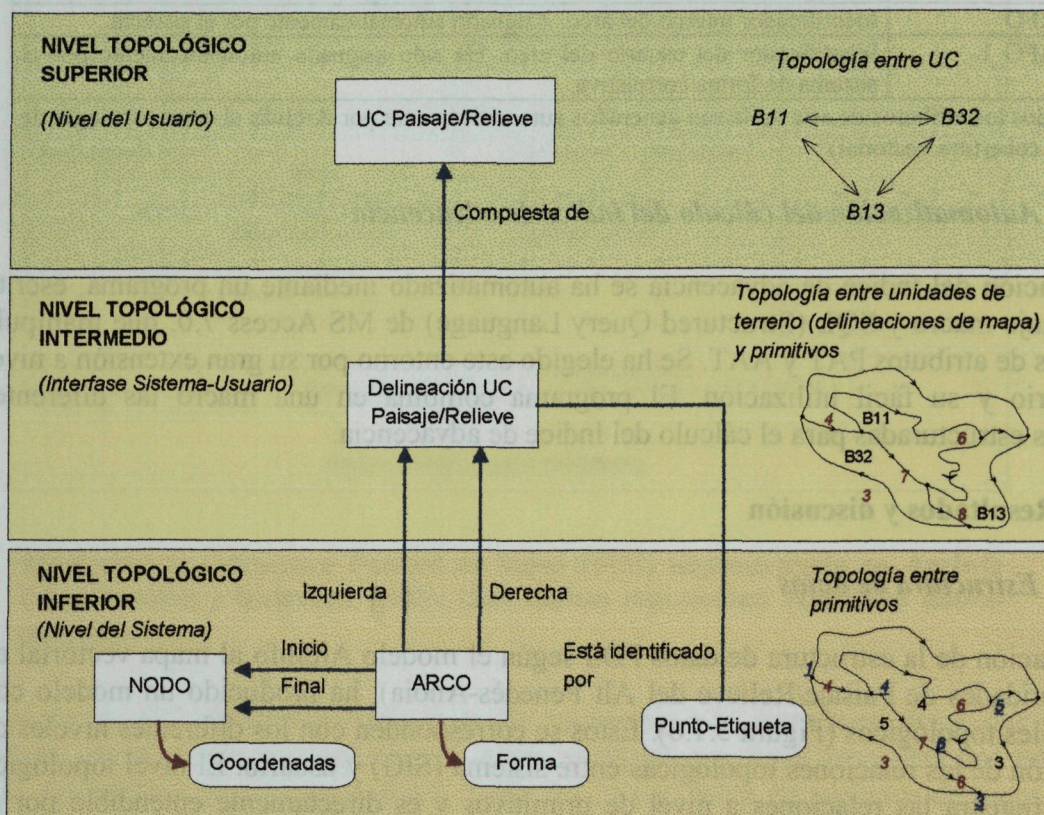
NIVEL TOPOLÓGICO SUPERIOR
(Nivel del Usuario)

UC Paisaje/Relieve

Topología entre UC

B11 B32

B13

Compuesta de

NIVEL TOPOLÓGICO INTERMEDIO
(Interfase Sistema-Usuario)

Delineación UC Paisaje/Relieve

Topología entre unidades de terreno (delineaciones de mapa) y primitivos

4 B11
B32 6
7
3
8 B13

NIVEL TOPOLÓGICO INFERIOR
(Nivel del Sistema)

Izquierda

Derecha

Topología entre primitivos

Inicio
Final

NODO

ARCO

Está identificado por

Punto-Etiqueta

Coordenadas

Forma

1
4 4
5 4 6 5
7 8
3 3
8
3